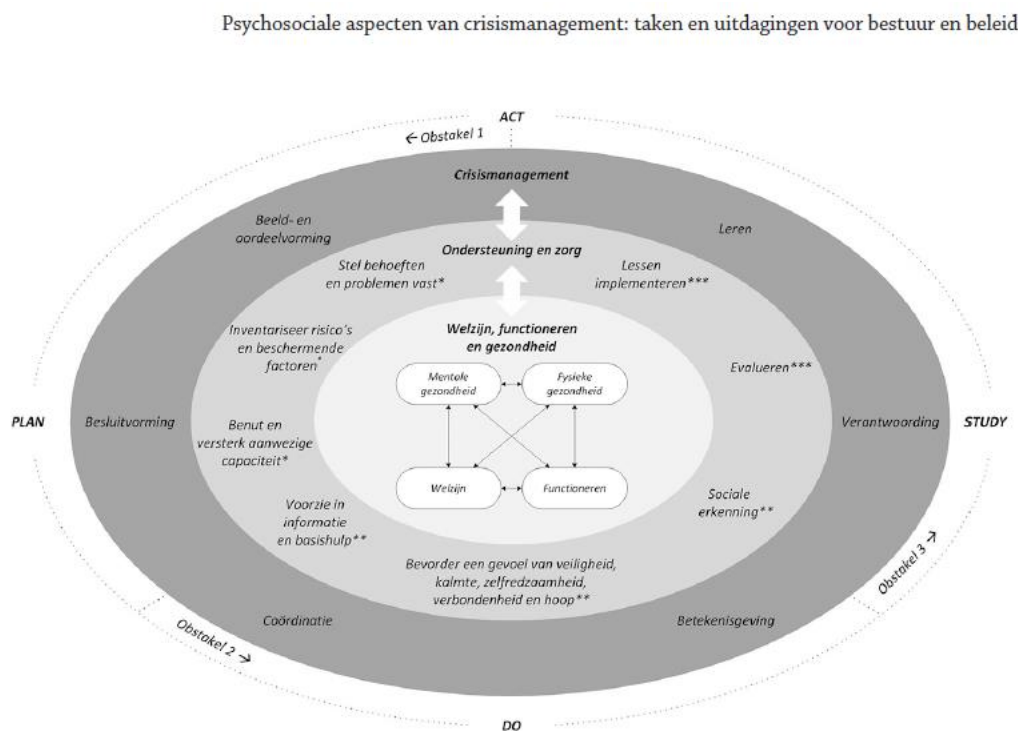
Psychosociale aspecten van crisismanagement: taken en uitdagingen voor bestuur en beleid

ACT

← Obstakel 1

Crisismanagement

Beeld- en oordeelvorming

Leren

Ondersteuning en zorg

Stel behoeften en problemen vast*

Lessen implementeren***

Inventariseer risico's en beschermende factoren*

Welzijn, functioneren en gezondheid

Mentale gezondheid

Fysieke gezondheid

Evalueren***

PLAN

Besluitvorming

Benut en versterk aanwezige capaciteit*

Verantwoording

STUDY

Welzijn

Functioneren

Voorzie in informatie en basishulp**

Sociale erkenning**

Bevorder een gevoel van veiligheid, kalmte, zelfredzaamheid, verbondenheid en hoop**

Obstakel 3 →

Coördinatie

Betekenisgeving

Obstakel 2 →

DO